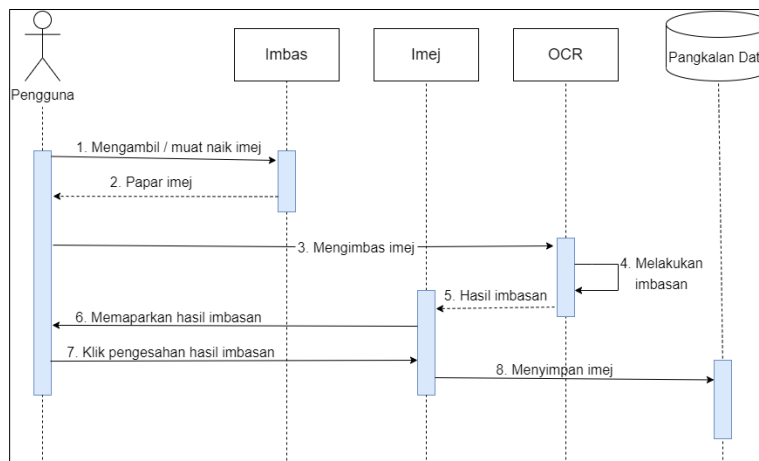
Pengguna

Imbas

Imej

OCR

Pangkalan Dat

1. Mengambil / muat naik imej

2. Papar imej

3. Mengimbas imej

4. Melakukan imbasan

5. Hasil imbasan

6. Memaparkan hasil imbasan

7. Klik pengesahan hasil imbasan

8. Menyimpan imej